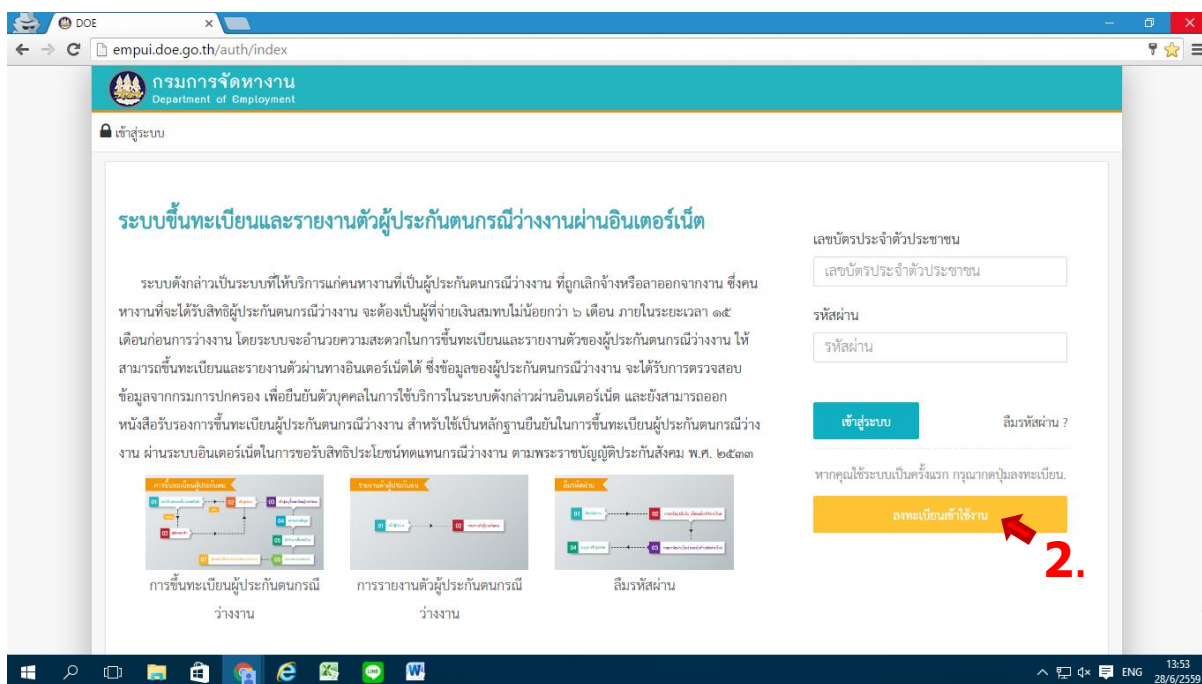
DOE

empui.doe.go.th/auth/index

กรมการจัดหางาน
Department of Employment

เข้าสู่ระบบ

ระบบขึ้นทะเบียนและรายงานตัวผู้ประกันตนกรณีว่างงานผ่านอินเตอร์เน็ต

ระบบดังกล่าวเป็นระบบที่ให้บริการแก่คนหางานที่เป็นผู้ประกันตนกรณีว่างงาน ที่ถูกเลิกจ้างหรือลาออกจากงาน ซึ่งคนหางานที่จะได้รับสิทธิผู้ประกันตนกรณีว่างงาน จะต้องเป็นผู้ที่จ่ายเงินสมทบไม่น้อยกว่า ๖ เดือน ภายในระยะเวลา ๑๕ เดือนก่อนการว่างงาน โดยระบบจะอำนวยความสะดวกในการขึ้นทะเบียนและรายงานตัวของผู้ประกันตนกรณีว่างงาน ให้สามารถขึ้นทะเบียนและรายงานตัวผ่านทางอินเตอร์เน็ตได้ ซึ่งข้อมูลของผู้ประกันตนกรณีว่างงาน จะได้รับการตรวจสอบข้อมูลจากกรมการปกครอง เพื่อยืนยันตัวบุคคลในการใช้บริการในระบบดังกล่าวผ่านอินเตอร์เน็ต และยังสามารถออกหนังสือรับรองการขึ้นทะเบียนผู้ประกันตนกรณีว่างงาน สำหรับใช้เป็นหลักฐานยืนยันในการขึ้นทะเบียนผู้ประกันตนกรณีว่างงาน ผ่านระบบอินเตอร์เน็ตในการขอรับสิทธิประโยชน์ทดแทนกรณีว่างงาน ตามพระราชบัญญัติประกันสังคม พ.ศ. ๒๕๓๓

การขึ้นทะเบียนผู้ประกันตนกรณีว่างงาน

การรายงานตัวผู้ประกันตนกรณีว่างงาน

ลืมรหัสผ่าน

เลขบัตรประจำตัวประชาชน
เลขบัตรประจำตัวประชาชน
รหัสผ่าน
รหัสผ่าน
เข้าสู่ระบบ
ลืมรหัสผ่าน ?
หากคุณใช้ระบบเป็นครั้งแรก กรุณากดปุ่มลงทะเบียน.
ลงทะเบียนเข้าใช้งาน
2.

ENG 13:53 28/6/2559